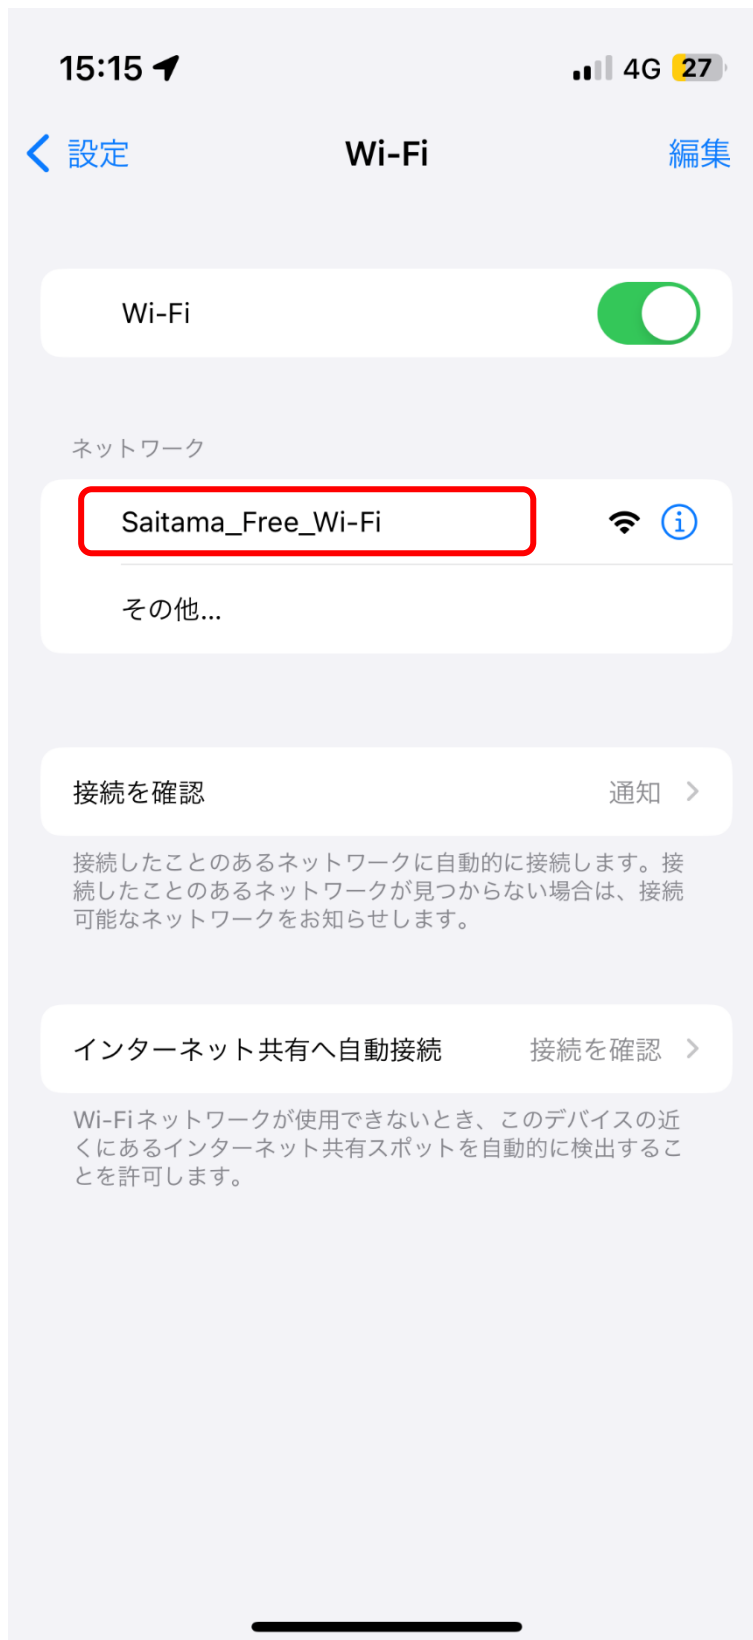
15:15

4G 27

設定

Wi-Fi

編集

Wi-Fi

ネットワーク

Saitama_Free_Wi-Fi

その他...

接続を確認

通知

接続したことのあるネットワークに自動的に接続します。接続したことのあるネットワークが見つからない場合は、接続可能なネットワークをお知らせします。

インターネット共有へ自動接続

接続を確認

Wi-Fiネットワークが使用できないとき、このデバイスの近くにあるインターネット共有スポットを自動的に検出することを許可します。